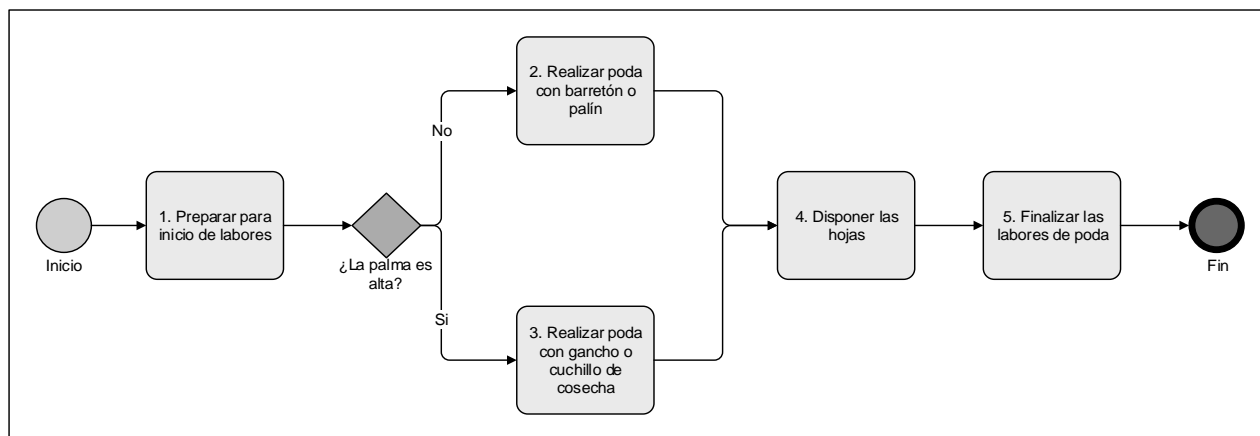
Inicio

1. Preparar para inicio de labores

¿La palma es alta?

No

2. Realizar poda con barretón o palín

Si

3. Realizar poda con gancho o cuchillo de cosecha

4. Disponer las hojas

5. Finalizar las labores de poda

Fin